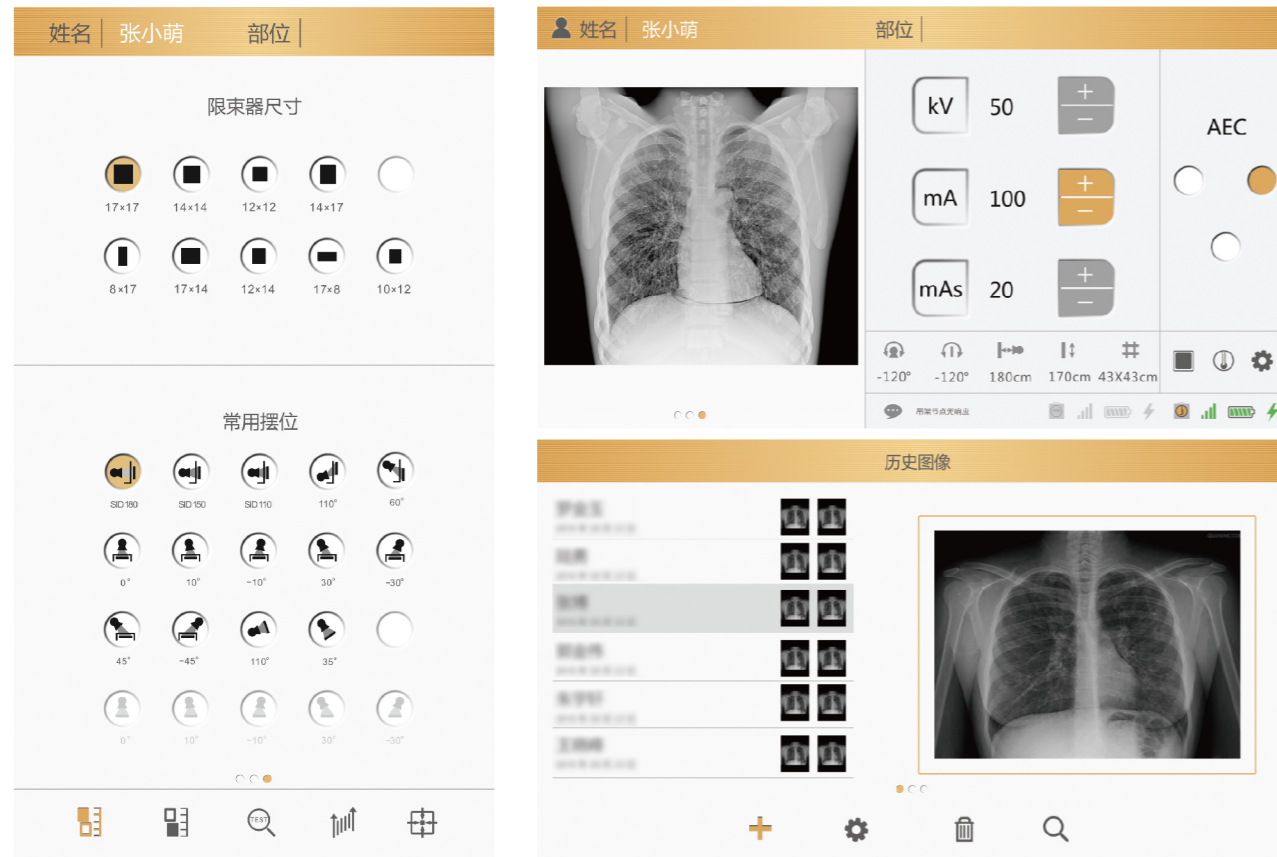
姓名 | 张小萌 部位 |

限束器尺寸

17×17 14×14 12×12 14×17

8×17 17×14 12×14 17×8 10×12

常用摆位

SID180 SID150 SID110 110° 60°

0° 10° -10° 30° -30°

45° -45° 110° 35°

0° 10° -10° 30° -30°

TEST

姓名 | 张小萌 部位 |

kV 50

mA 100

mAs 20

AEC

-120° -120° 180cm 170cm 43X43cm

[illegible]

历史图像

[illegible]
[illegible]
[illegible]
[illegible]
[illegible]
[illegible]